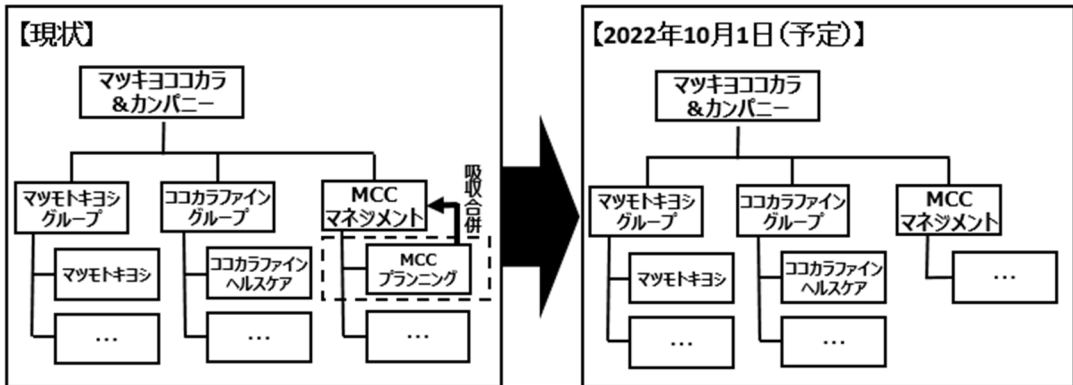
【現状】

マツキヨココカラ
&カンパニー

マツモトキヨシ
グループ

ココカラファイン
グループ

MCC
マネジメント

吸収合併

マツモトキヨシ

…

ココカラファイン
ヘルスケア

…

MCC
プランニング

…

【2022年10月1日(予定)】

マツキヨココカラ
&カンパニー

マツモトキヨシ
グループ

ココカラファイン
グループ

MCC
マネジメント

マツモトキヨシ

…

ココカラファイン
ヘルスケア

…

…